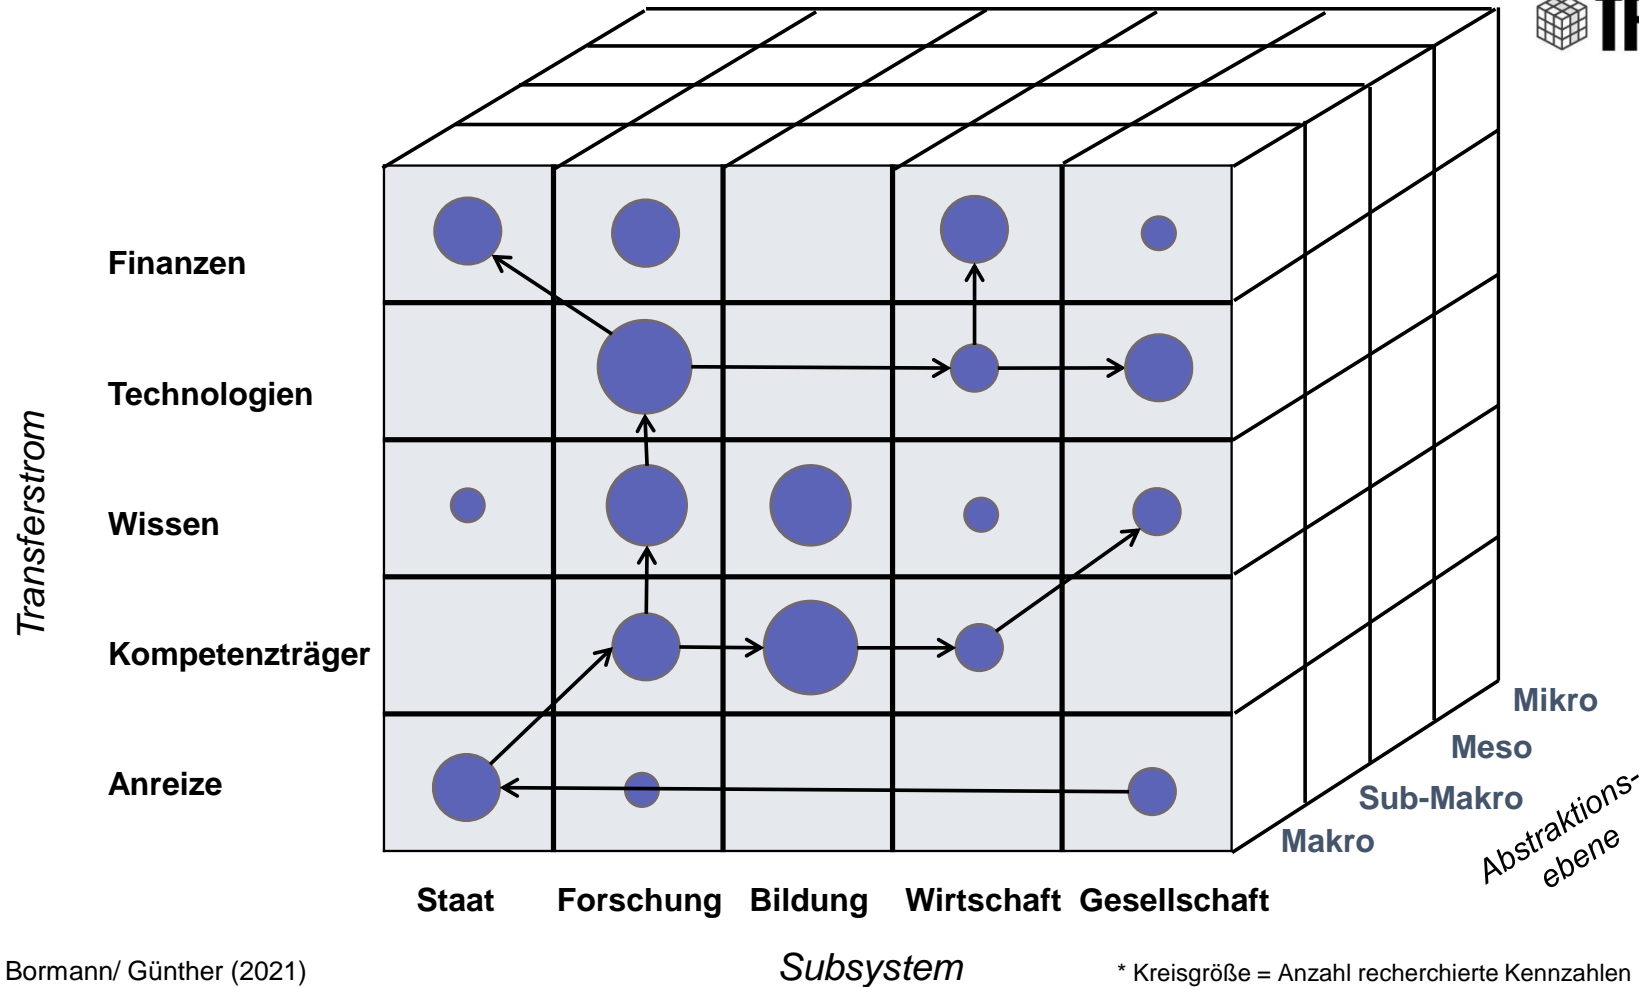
Transferstrom

Finanzen

Technologien

Wissen

Kompetenzträger

Anreize

Staat Forschung Bildung Wirtschaft Gesellschaft

Subsystem

Mikro
Meso
Sub-Makro
Makro

Abstraktions-ebene

Bormann/ Günther (2021)

* Kreisgröße = Anzahl recherchierte Kennzahlen